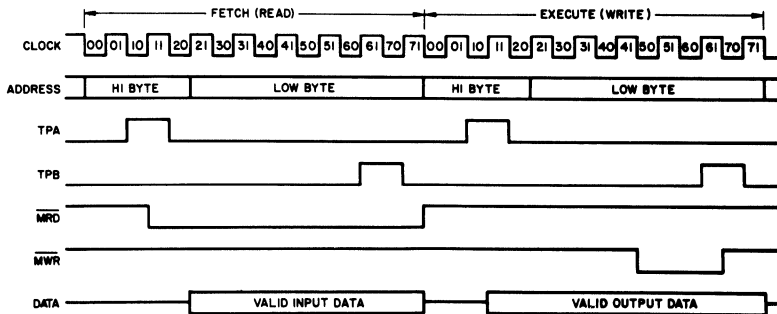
FETCH (READ)
EXECUTE (WRITE)

CLOCK 00 01 10 11 20 21 30 31 40 41 50 51 60 61 70 71 00 01 10 11 20 21 30 31 40 41 50 51 60 61 70 71

ADDRESS HI BYTE LOW BYTE HI BYTE LOW BYTE

TPA

TPB

$\overline{MRD}$

$\overline{MWR}$

DATA VALID INPUT DATA VALID OUTPUT DATA